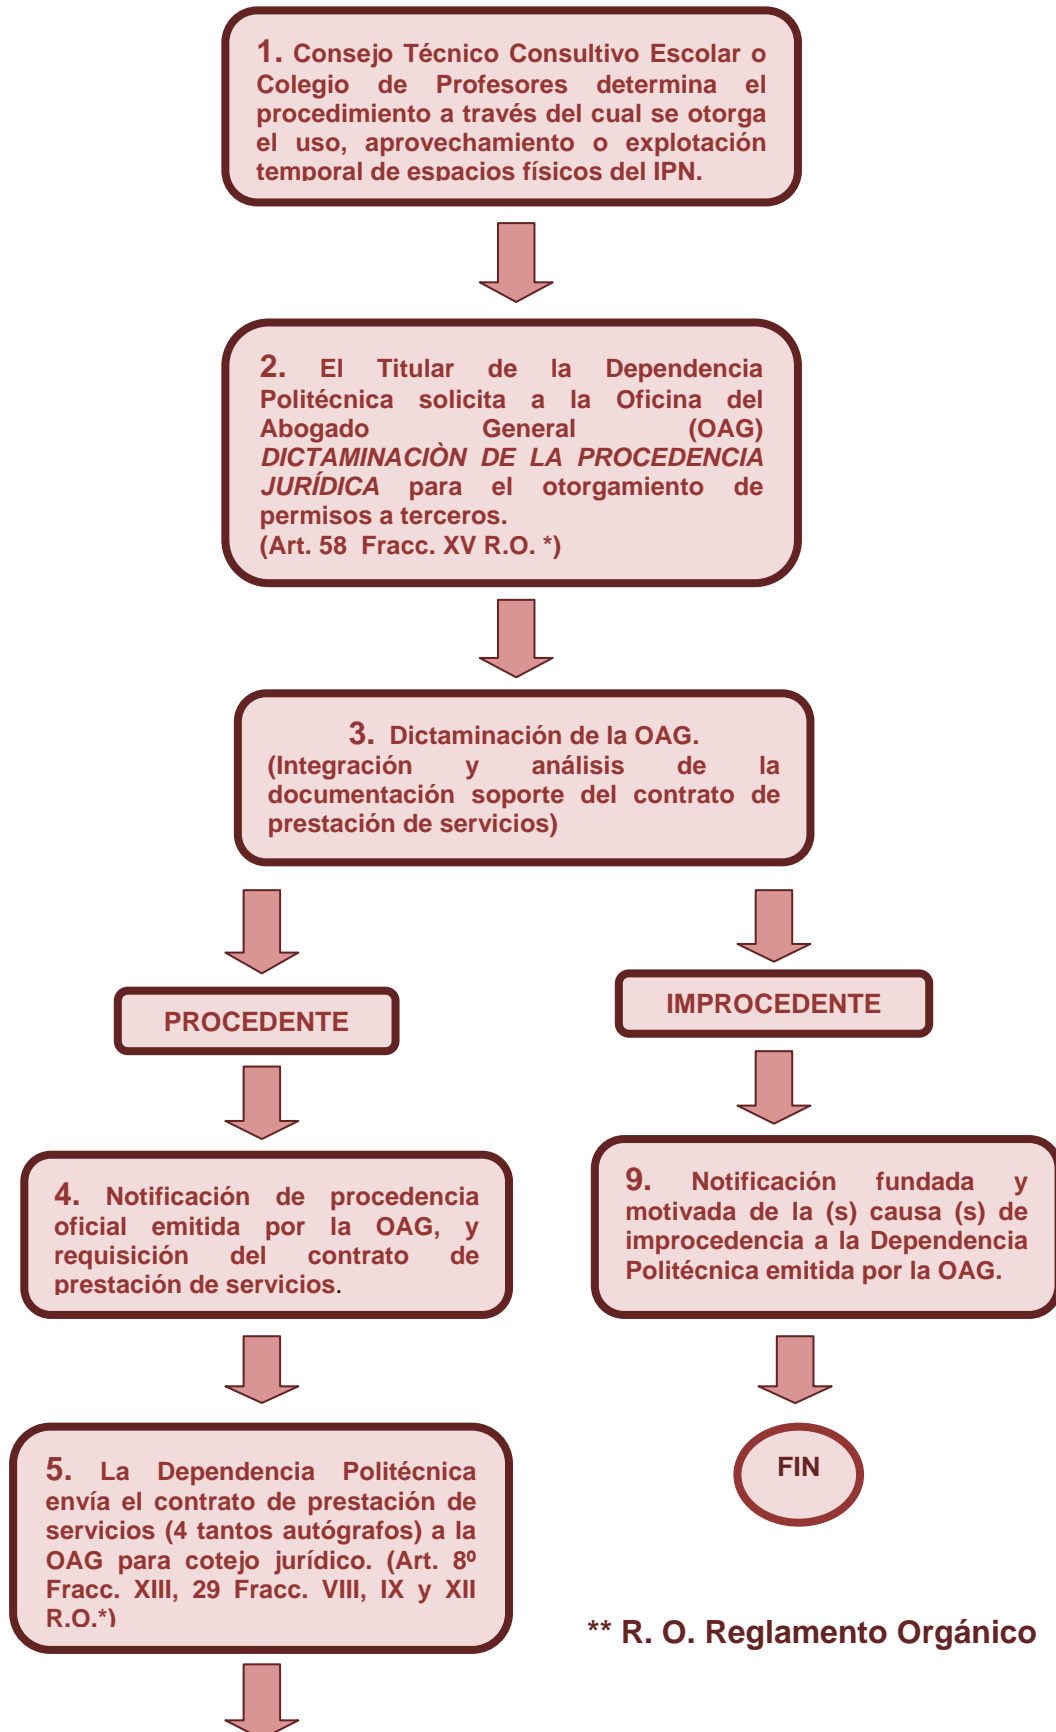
1. Consejo Técnico Consultivo Escolar o Colegio de Profesores determina el procedimiento a través del cual se otorga el uso, aprovechamiento o explotación temporal de espacios físicos del IPN.

2. El Titular de la Dependencia Politécnica solicita a la Oficina del Abogado General (OAG) *DICTAMINACIÒN DE LA PROCEDENCIA JURÍDICA* para el otorgamiento de permisos a terceros.
(Art. 58 Fracc. XV R.O. *)

3. Dictaminación de la OAG.
(Integración y análisis de la documentación soporte del contrato de prestación de servicios)

PROCEDENTE

IMPROCEDENTE

4. Notificación de procedencia oficial emitida por la OAG, y requisición del contrato de prestación de servicios.

9. Notificación fundada y motivada de la (s) causa (s) de improcedencia a la Dependencia Politécnica emitida por la OAG.

FIN

5. La Dependencia Politécnica envía el contrato de prestación de servicios (4 tantos autógrafos) a la OAG para cotejo jurídico. (Art. 8º Fracc. XIII, 29 Fracc. VIII, IX y XII R.O.*)

** R. O. Reglamento Orgánico